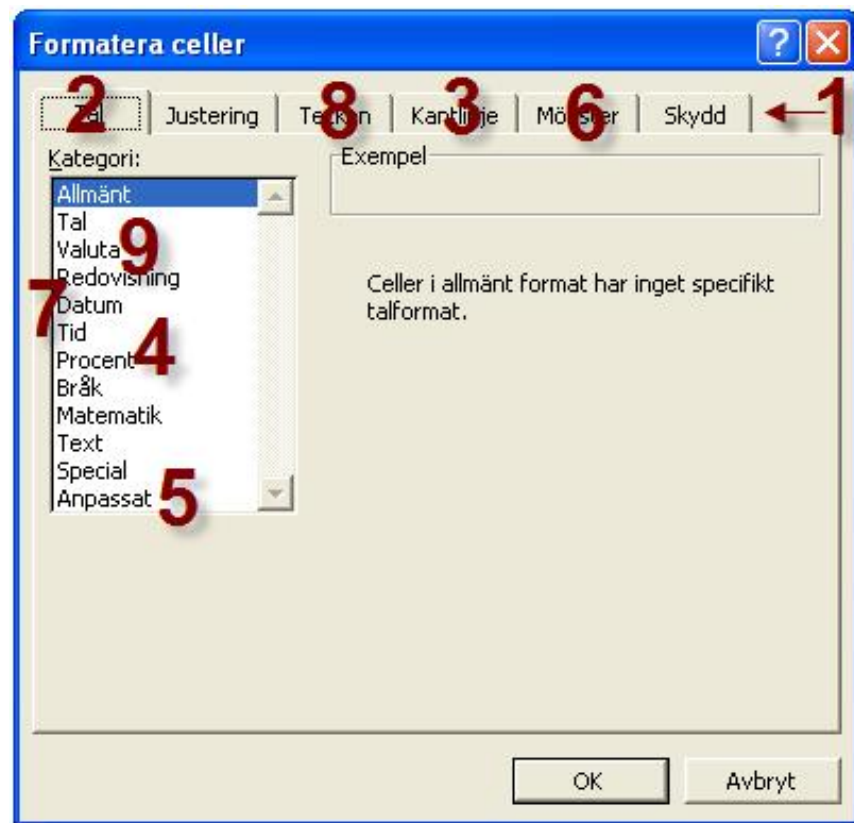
Formatera celler

?

Tal | Justering | Tecken | Kantlinje | Mönster | Skydd

2 8 3 6 1

Kategori:

Allmänt
Tal
Valuta
Redovisning
Datum
Tid
Procent
Bråk
Matematik
Text
Special
Anpassat

9 7 4 5

Exempel

Celler i allmänt format har inget specifikt talformat.

OK

Avbryt